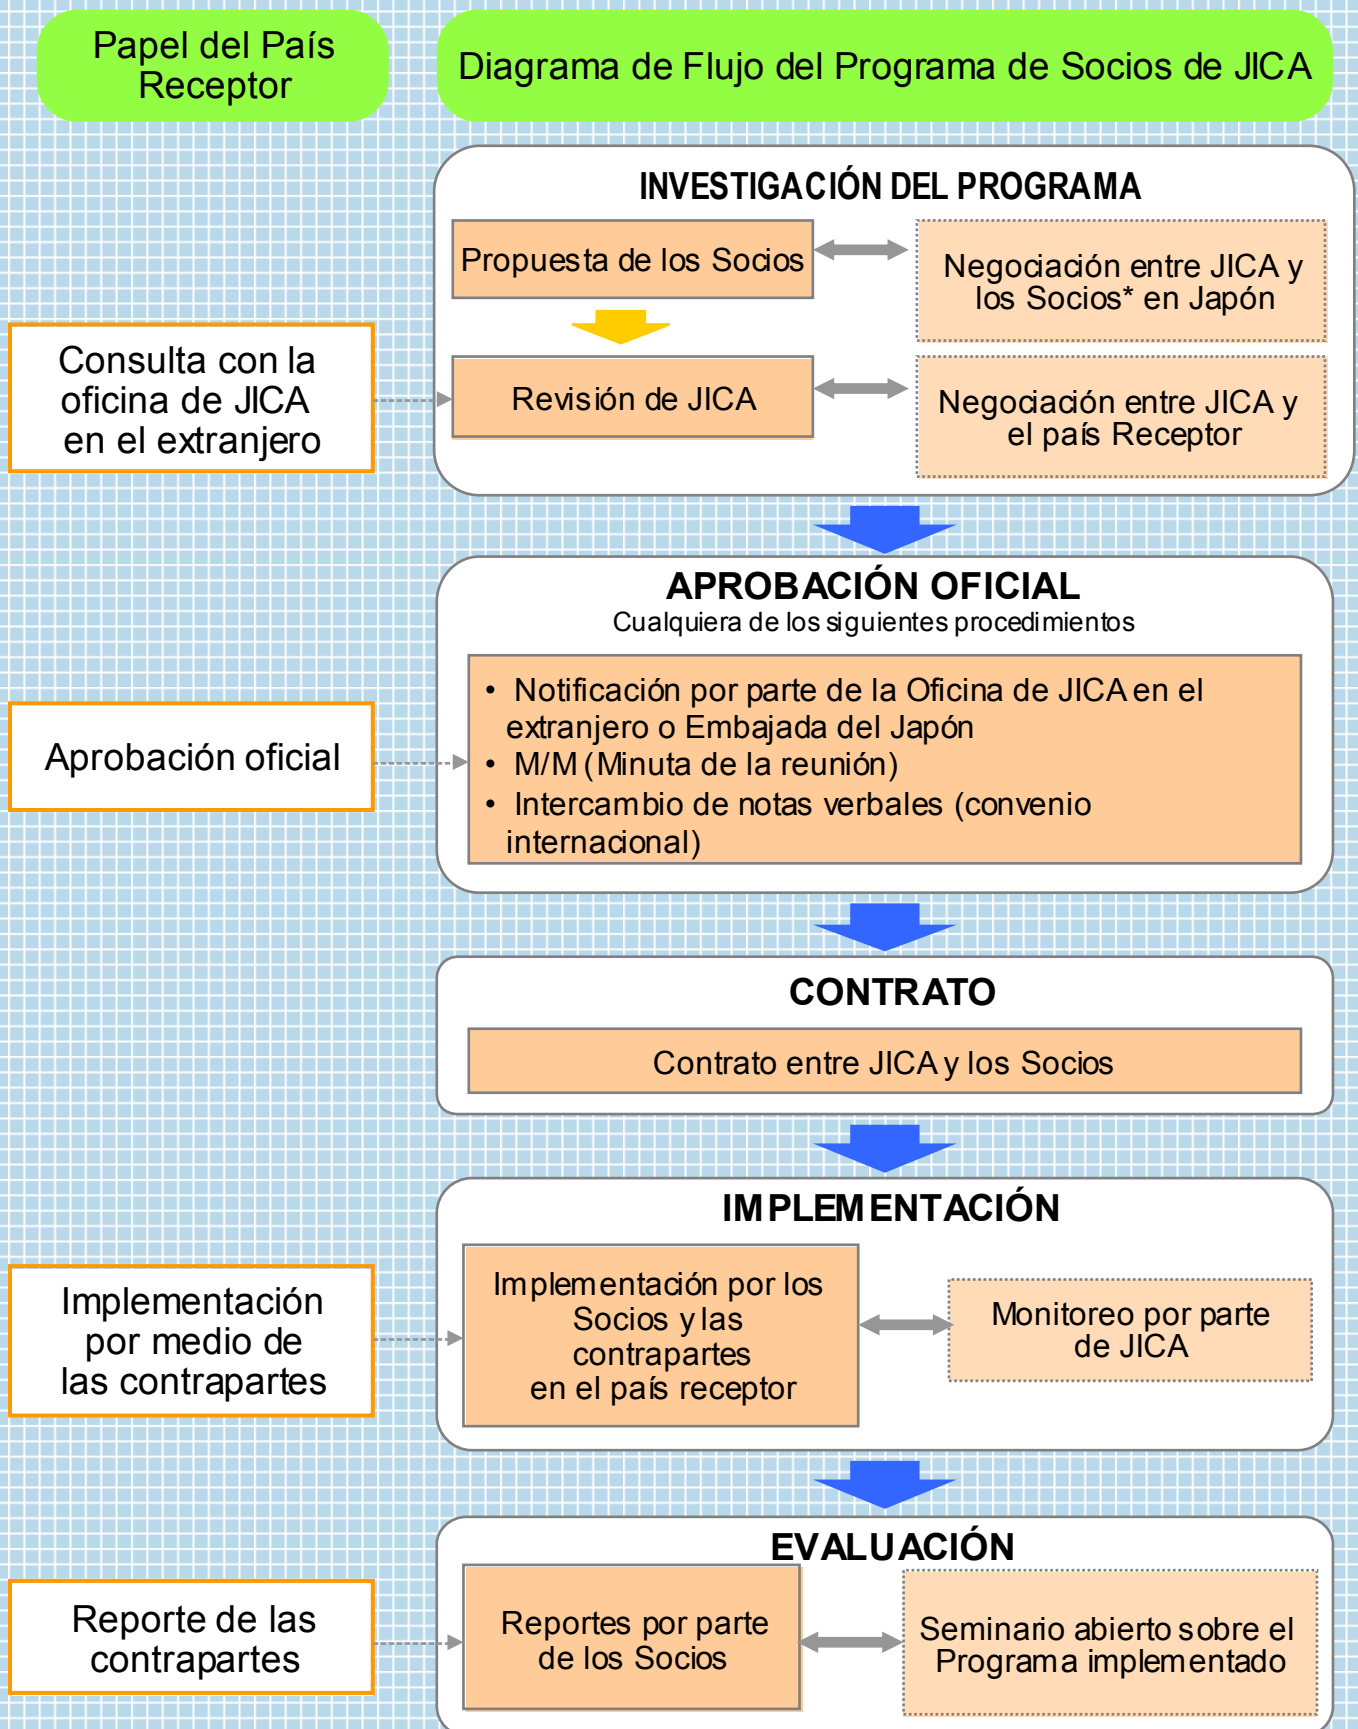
Papel del País Receptor

Diagrama de Flujo del Programa de Socios de JICA

INVESTIGACIÓN DEL PROGRAMA

Propuesta de los Socios

Negociación entre JICA y los Socios* en Japón

Consulta con la oficina de JICA en el extranjero

Revisión de JICA

Negociación entre JICA y el país Receptor

APROBACIÓN OFICIAL
Cualquiera de los siguientes procedimientos

Aprobación oficial

• Notificación por parte de la Oficina de JICA en el extranjero o Embajada del Japón
• M/M (Minuta de la reunión)
• Intercambio de notas verbales (convenio internacional)

CONTRATO

Contrato entre JICA y los Socios

IMPLEMENTACIÓN

Implementación por medio de las contrapartes

Implementación por los Socios y las contrapartes en el país receptor

Monitoreo por parte de JICA

EVALUACIÓN

Reporte de las contrapartes

Reportes por parte de los Socios

Seminario abierto sobre el Programa implementado